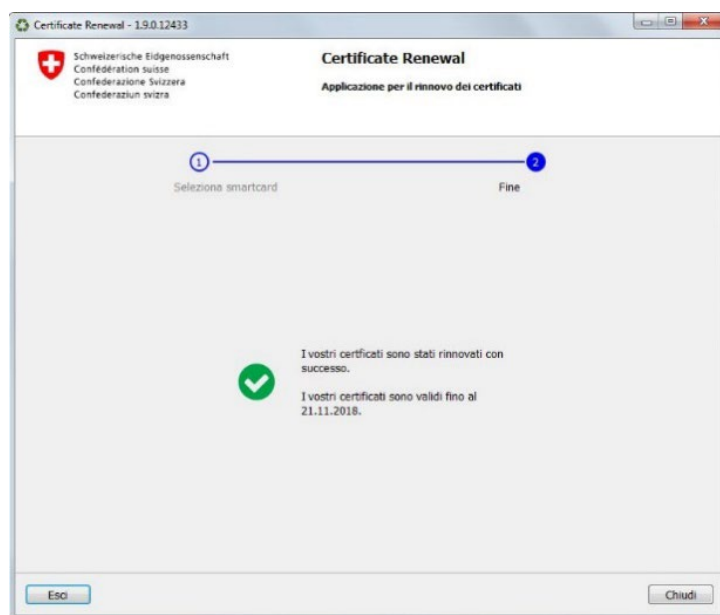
Certificate Renewal - 1.9.0.12433

Schweizerische Eidgenossenschaft
Confédération suisse
Confederazione Svizzera
Confederaziun svizra

Certificate Renewal

Applicazione per il rinnovo dei certificati

1

Seleziona smartcard

2

Fine

I vostri certficati sono stati rinnovati con successo.

I vostri certificati sono validi fino al 21.11.2018.

Esci

Chiudi